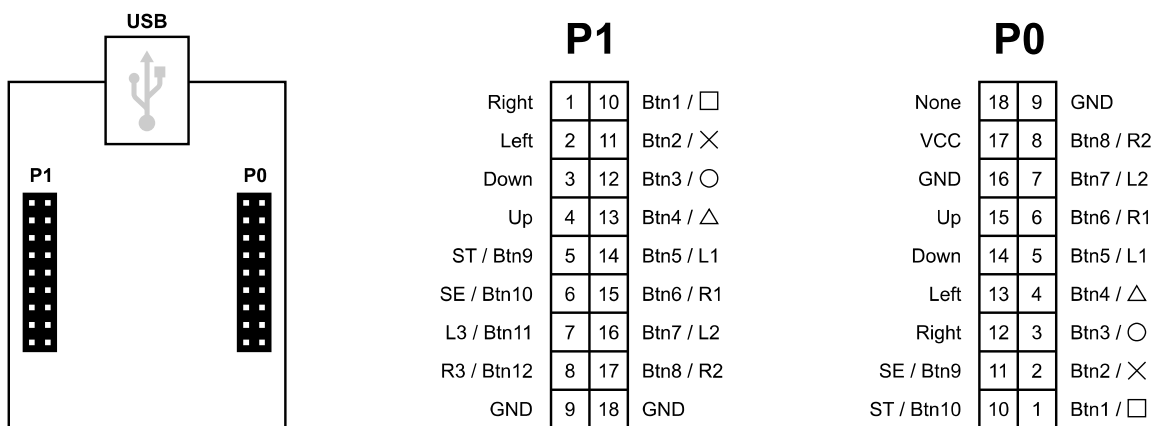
USB

P1

P0

P1

| Right | 1 | 10 | Btn1 / □ |
|---|---|---|---|
| Left | 2 | 11 | Btn2 / × |
| Down | 3 | 12 | Btn3 / ○ |
| Up | 4 | 13 | Btn4 / △ |
| ST / Btn9 | 5 | 14 | Btn5 / L1 |
| SE / Btn10 | 6 | 15 | Btn6 / R1 |
| L3 / Btn11 | 7 | 16 | Btn7 / L2 |
| R3 / Btn12 | 8 | 17 | Btn8 / R2 |
| GND | 9 | 18 | GND |

P0

| None | 18 | 9 | GND |
|---|---|---|---|
| VCC | 17 | 8 | Btn8 / R2 |
| GND | 16 | 7 | Btn7 / L2 |
| Up | 15 | 6 | Btn6 / R1 |
| Down | 14 | 5 | Btn5 / L1 |
| Left | 13 | 4 | Btn4 / △ |
| Right | 12 | 3 | Btn3 / ○ |
| SE / Btn9 | 11 | 2 | Btn2 / × |
| ST / Btn10 | 10 | 1 | Btn1 / □ |